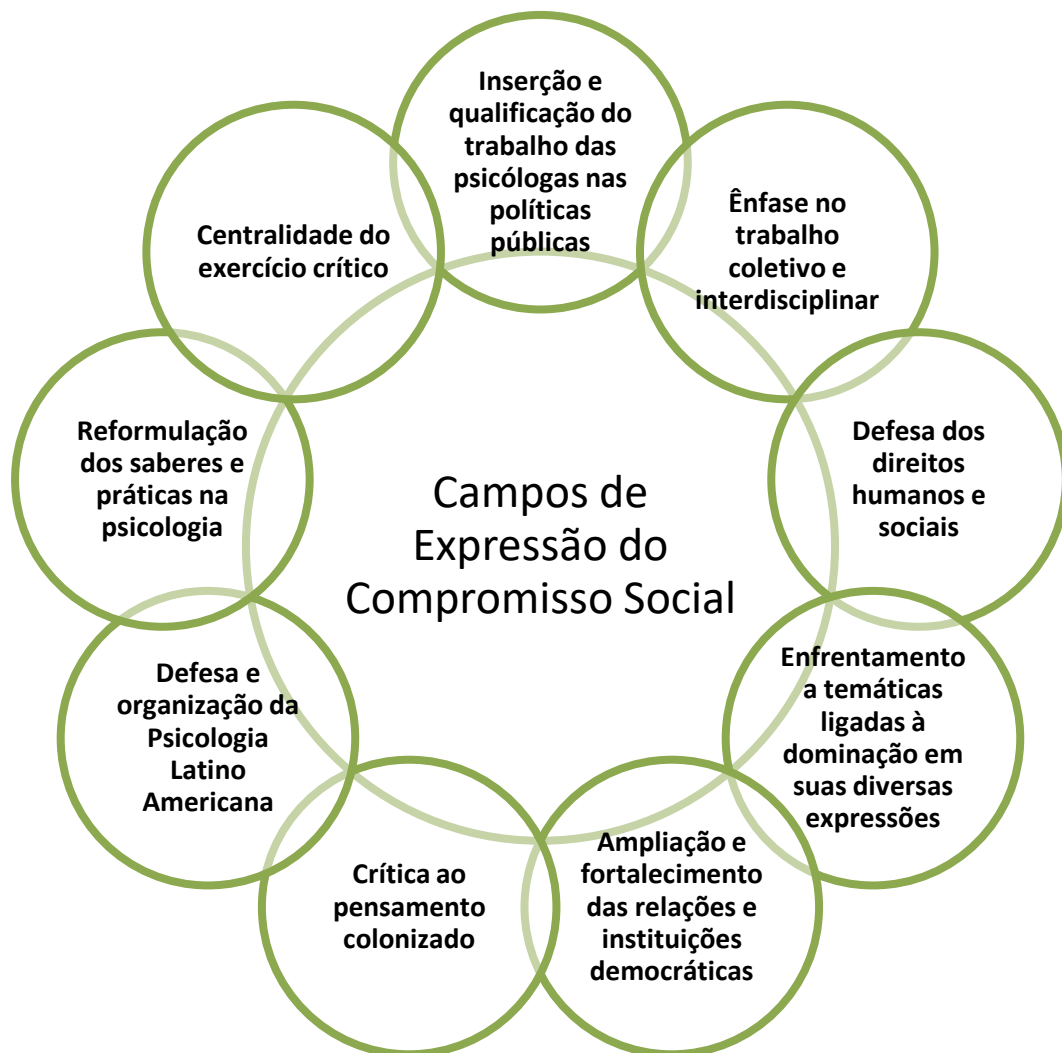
Campos de Expressão do Compromisso Social

Inserção e qualificação do trabalho das psicólogas nas políticas públicas

Ênfase no trabalho coletivo e interdisciplinar

Defesa dos direitos humanos e sociais

Enfrentamento a temáticas ligadas à dominação em suas diversas expressões

Ampliação e fortalecimento das relações e instituições democráticas

Crítica ao pensamento colonizado

Defesa e organização da Psicologia Latino Americana

Reformulação dos saberes e práticas na psicologia

Centralidade do exercício crítico